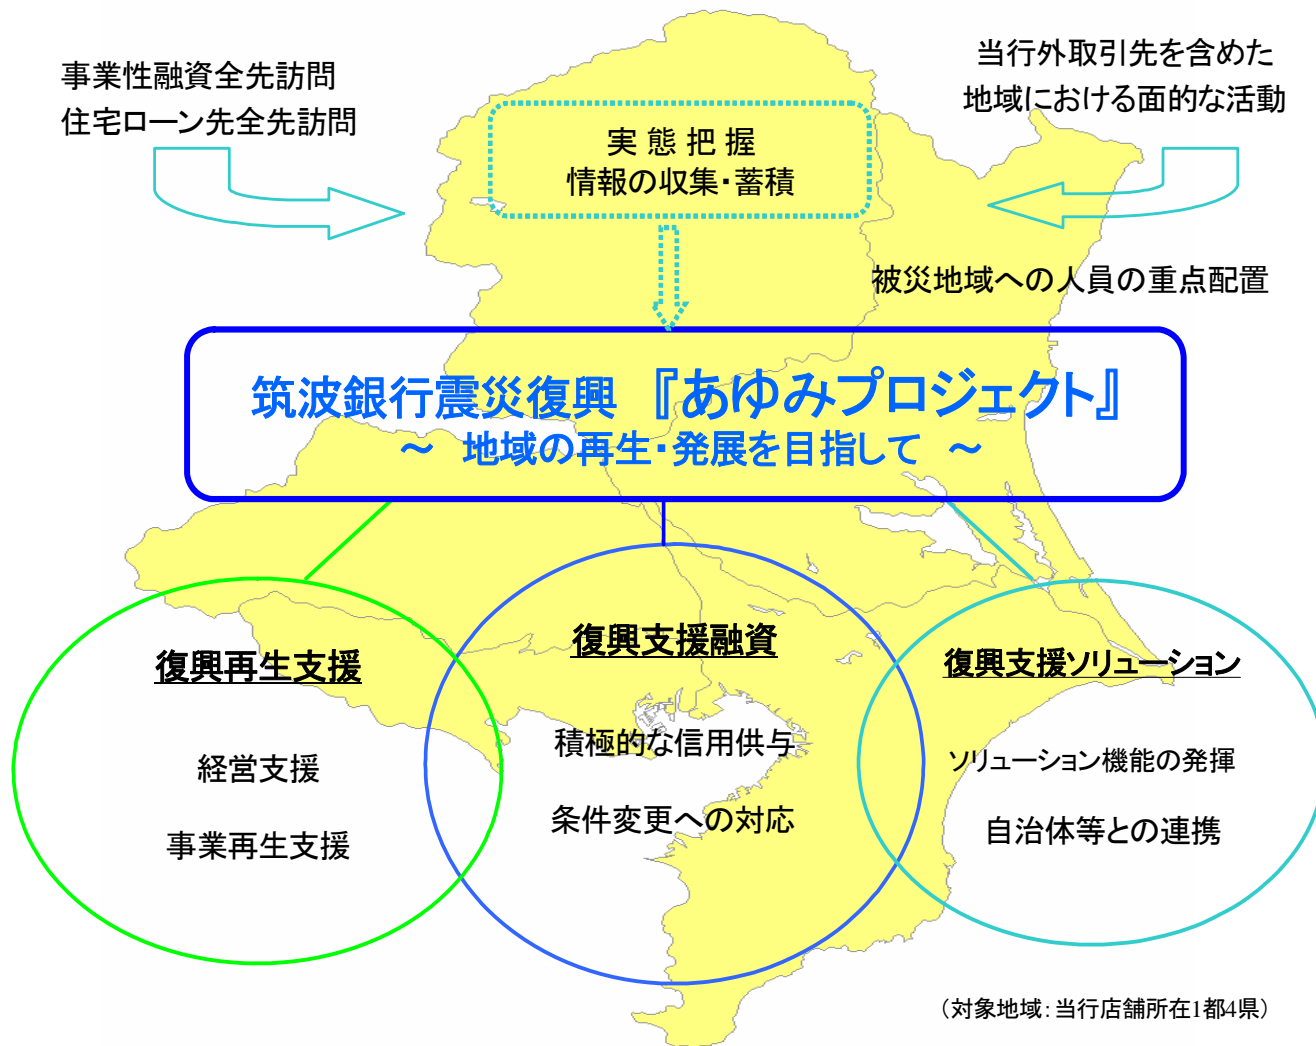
事業性融資全先訪問
住宅ローン先全先訪問

当行外取引先を含めた
地域における面的な活動

実 態 把 握
情報の収集・蓄積

被災地域への人員の重点配置

筑波銀行震災復興 『あゆみプロジェクト』
～ 地域の再生・発展を目指して ～

復興再生支援

経営支援

事業再生支援

復興支援融資

積極的な信用供与

条件変更への対応

復興支援ソリューション

ソリューション機能の発揮

自治体等との連携

（対象地域：当行店舗所在1都4県）